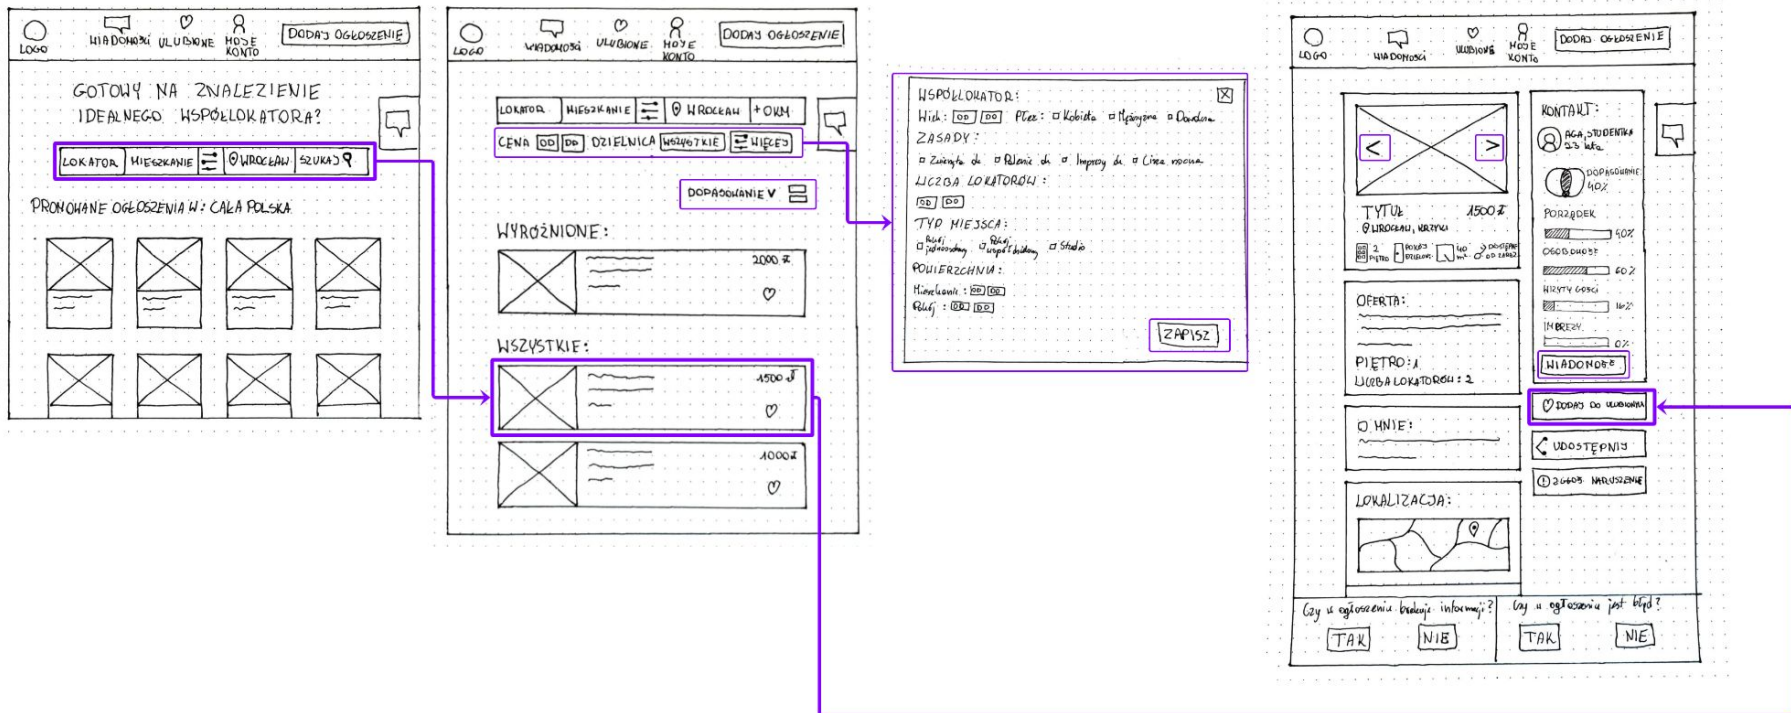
LOGO WIADOMOŚCI ULUBIONE MOJE KONTO DODAJ OGŁOSZENIE

GOTOWY NA ZNALEZIENIE IDEALNEGO WSPÓŁLOKATORA?

LOKATOR MIESZKANIE WROCŁAW SZUKAJ

PROMOWANE OGŁOSZENIA W: CAŁA POLSKA

LOGO WIADOMOŚCI ULUBIONE MOJE KONTO DODAJ OGŁOSZENIE

LOKATOR MIESZKANIE WROCŁAW +0KM

CENA OD DO DZIELNICA WSZYSTKIE WIĘCEJ

DOPASOWANIE

WYRÓŻNIONE:

2000 zł

WSZYSTKIE:

1500 zł

1000 zł

WSPÓŁLOKATOR:
Wiek: OD DO Płeć: Kobieta Mężczyzna Dowolna
ZASADY:
Zwierzęta ok Palenie ok Imprezy ok Cisza nocna
LICZBA LOKATORÓW:
OD DO
TYP MIEJSCA:
Pokój jednoosobowy Pokój współdzielony Studio
POWIERZCHNIA:
Mieszkanie: OD DO
Pokój: OD DO
ZAPISZ

LOGO WIADOMOŚCI ULUBIONE MOJE KONTO DODAJ OGŁOSZENIE

TYTUŁ 1500 zł
WROCŁAW, KRZYKI
2 PIĘTRO POKÓJ DZIELONY 40 m² DOSTĘPNE OD ZARAZ

OFERTA:

PIĘTRO: 1
LICZBA LOKATORÓW: 2

O MNIE:

LOKALIZACJA:

KONTAKT:
AGA, STUDENTKA 23 lata
DOPASOWANIE 40%
PORZĄDEK 40%
OSOBOWOŚĆ 60%
NAWYKI GOŚCI 10%
IMPREZY 0%
WIADOMOŚĆ
DODAJ DO ULUBIONYCH
UDOSTĘPNIJ
ZGŁOŚ NARUSZENIE

Czy w ogłoszeniu brakuje informacji?
TAK NIE
Czy w ogłoszeniu jest błąd?
TAK NIE